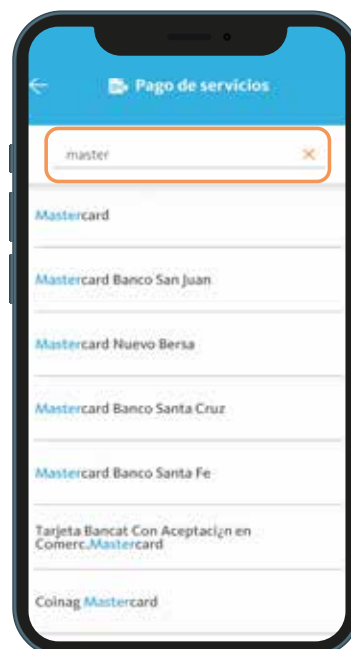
Pago de servicios

master

Mastercard

Mastercard Banco San Juan

Mastercard Nuevo Bersa

Mastercard Banco Santa Cruz

Mastercard Banco Santa Fe

Tarjeta Bancat Con Aceptaci¿n en Comerc.Mastercard

Coinag Mastercard